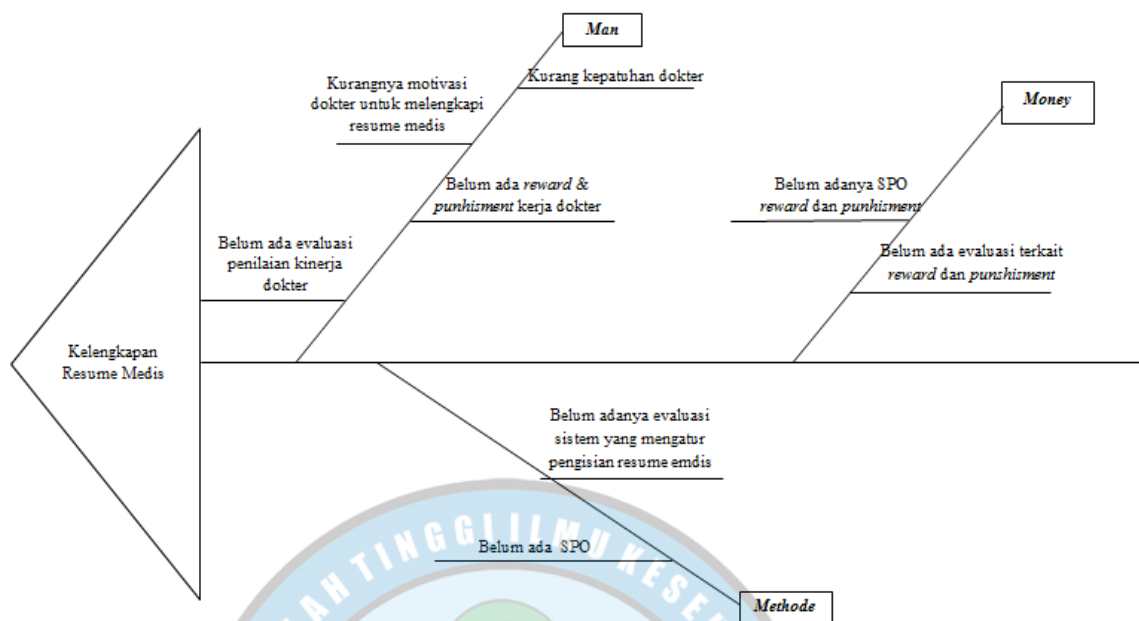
Man

Kurangnya motivasi dokter untuk melengkapi resume medis

Kurang kepatuhan dokter

Money

Belum ada *reward* & *punhisment* kerja dokter

Belum adanya SPO *reward* dan *punhisment*

Belum ada evaluasi penilaian kinerja dokter

Belum ada evaluasi terkait *reward* dan *punshisment*

Kelengkapan Resume Medis

Belum adanya evaluasi sistem yang mengatur pengisian resume emdis

Belum ada SPO

Methode

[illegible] TINGGI ILMU KESE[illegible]